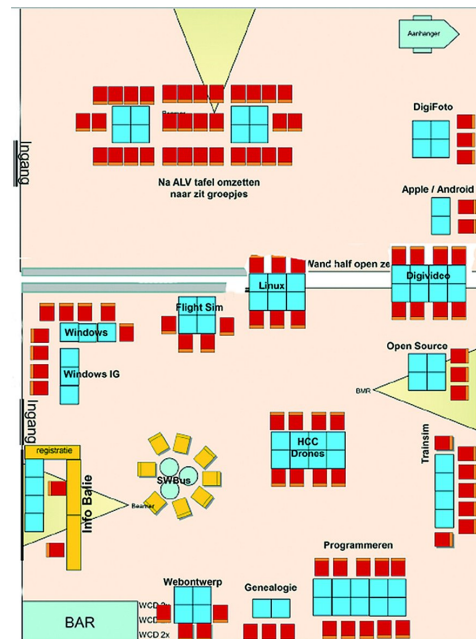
Aanhanger

Beamer

DigiFoto

Ingang

Na ALV tafel omzetten naar zit groepjes

Apple / Android

Wand half open ze

Linux

Digivideo

Flight Sim

Windows

Open Source

Windows IG

BMR

Ingang

HCC Drones

registratie

Trainsim

SWBus

Info Balie

Beamer

Programmeren

Webontwerp

Genealogie

BAR

WCD 2

WCD 2

WCD 2x